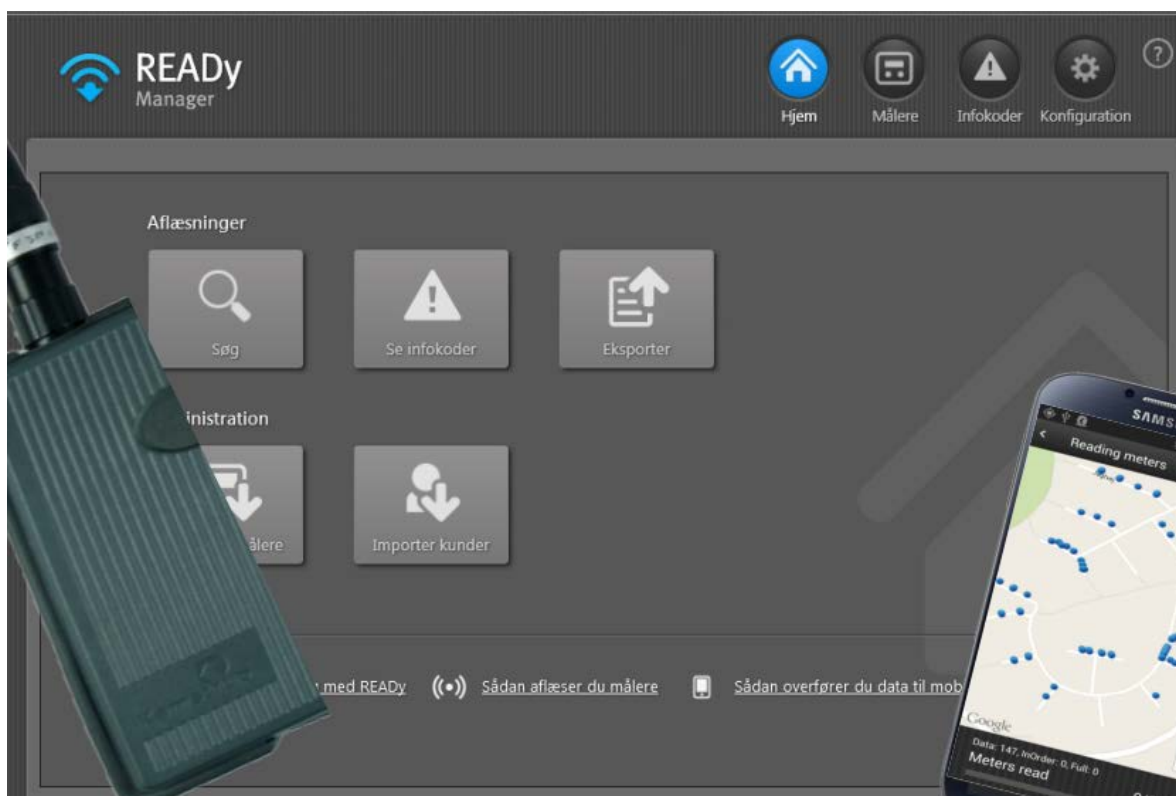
READy
Manager

Hjem Målere Infokoder Konfiguration ?

Aflæsninger

Søg
Se infokoder
Eksporter

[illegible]inistration

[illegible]ålere
Importer kunder

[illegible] med READy
Sådan aflæser du målere
Sådan overfører du data til mob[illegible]

SAMS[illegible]
Reading meters
Google
Data: 147, InOrder: 0, Full: 0
Meters read